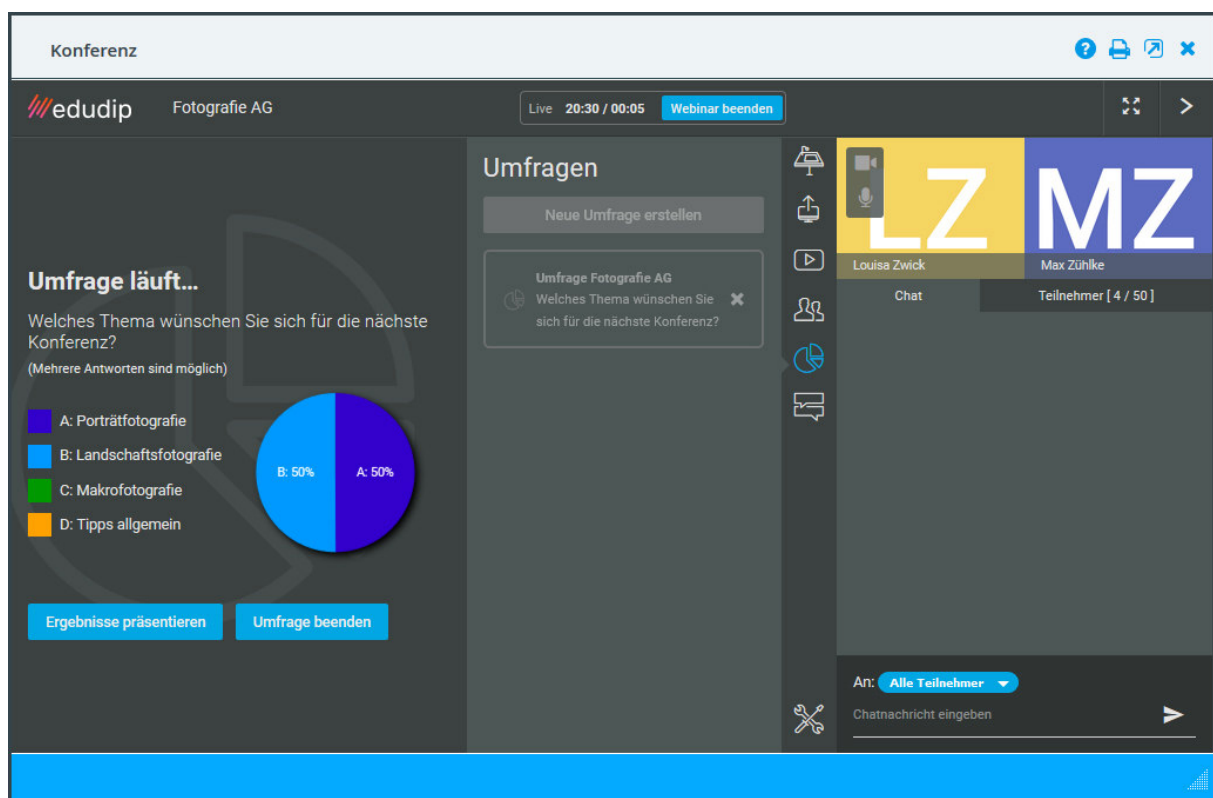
Konferenz

edudip Fotografie AG

Live 20:30 / 00:05 Webinar beenden

Umfrage läuft...

Welches Thema wünschen Sie sich für die nächste Konferenz?

(Mehrere Antworten sind möglich)

A: Porträtfotografie

B: Landschaftsfotografie

C: Makrofotografie

D: Tipps allgemein

B: 50%

A: 50%

Ergebnisse präsentieren

Umfrage beenden

Umfragen

Neue Umfrage erstellen

Umfrage Fotografie AG

Welches Thema wünschen Sie sich für die nächste Konferenz?

LZ

MZ

Louisa Zwick

Max Zühlke

Chat

Teilnehmer [ 4 / 50 ]

An: Alle Teilnehmer

Chatnachricht eingeben